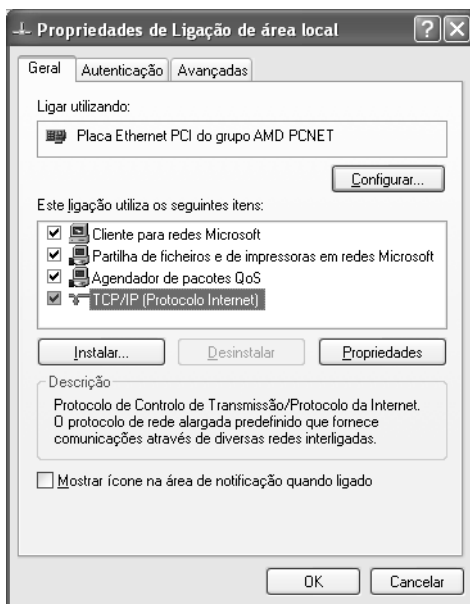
Propriedades de Ligação de área local

Geral | Autenticação | Avançadas

Ligar utilizando:

Placa Ethernet PCI do grupo AMD PCNET

Configurar...

Este ligação utiliza os seguintes itens:

Cliente para redes Microsoft
Partilha de ficheiros e de impressoras em redes Microsoft
Agendador de pacotes QoS
TCP/IP (Protocolo Internet)

Instalar... | Desinstalar | Propriedades

Descrição

Protocolo de Controlo de Transmissão/Protocolo da Internet. O protocolo de rede alargada predefinido que fornece comunicações através de diversas redes interligadas.

Mostrar ícone na área de notificação quando ligado

OK | Cancelar